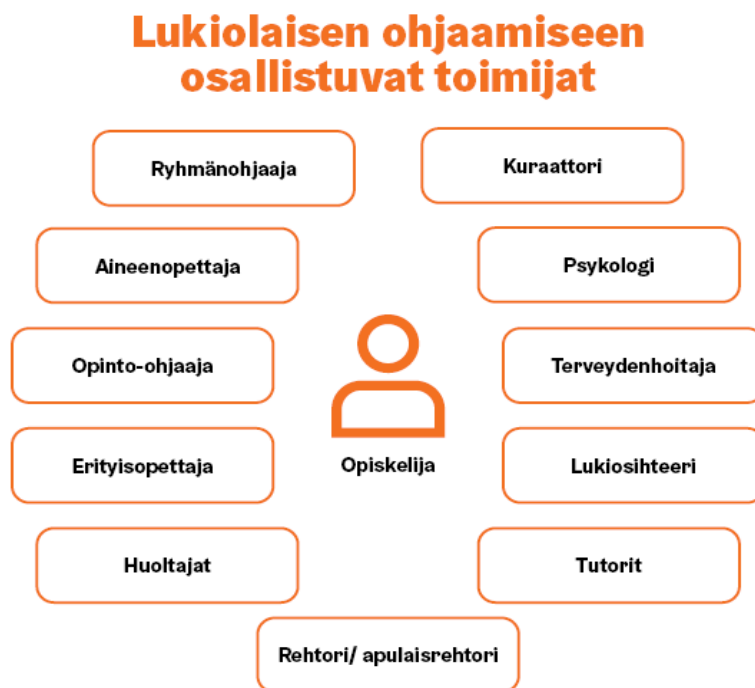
Lukiolaisen ohjaamiseen osallistuvat toimijat

Ryhmänohjaaja

Kuraattori

Aineenopettaja

Psykologi

Opinto-ohjaaja

Terveydenhoitaja

Opiskelija

Erityisopettaja

Lukiosihteeri

Huoltajat

Tutorit

Rehtori/ apulaisrehtori